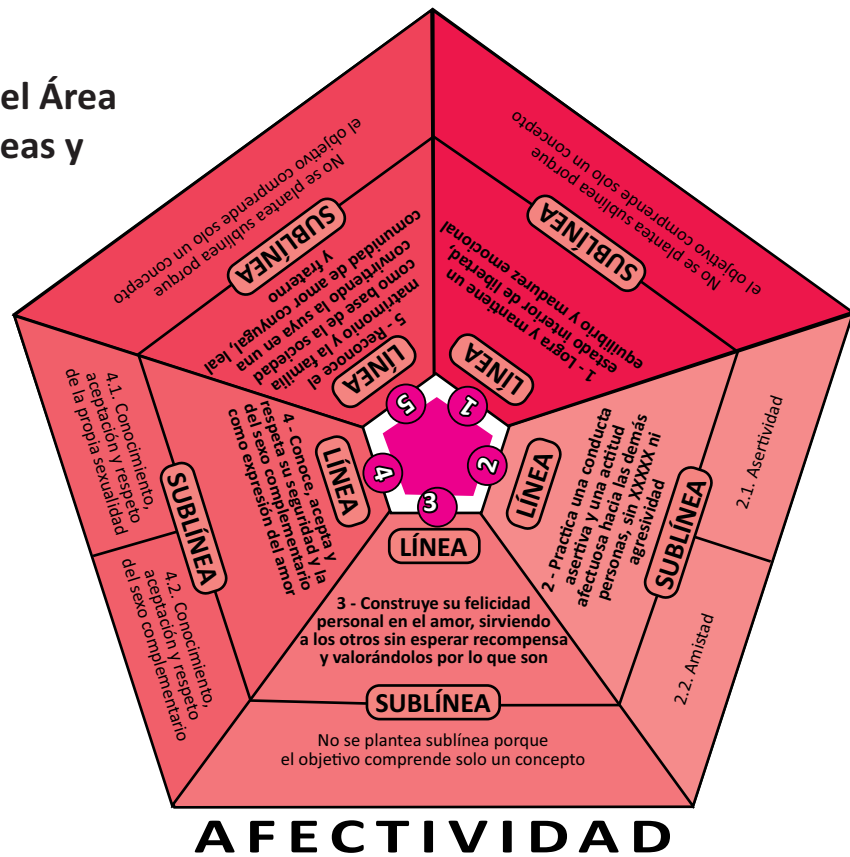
el Área
eas y

1 - Logra y mantiene un estado interior de libertad, equilibrio y madurez emocional
LÍNEA
SUBLÍNEA
No se plantea sublínea porque el objetivo comprende solo un concepto

5 - Reconoce el matrimonio y la sociedad como base de la suya en una convivencia de amor conyugal, leal y fraterno
LÍNEA
SUBLÍNEA
No se plantea sublínea porque el objetivo comprende solo un concepto

1
2
3
4
5

LÍNEA
2 - Practica una conducta asertiva y una actitud afectuosa hacia las demás personas, sin XXXXX ni agresividad
SUBLÍNEA
2.1. Asertividad
2.2. Amistad

LÍNEA
3 - Construye su felicidad personal en el amor, sirviendo a los otros sin esperar recompensa y valorándolos por lo que son
SUBLÍNEA
No se plantea sublínea porque el objetivo comprende solo un concepto

LÍNEA
4 - Conoce, acepta y respeta su seguridad y la del sexo complementario como expresión del amor
SUBLÍNEA
4.1. Conocimiento, aceptación y respeto de la propia sexualidad
4.2. Conocimiento, aceptación y respeto del sexo complementario

AFECTIVIDAD